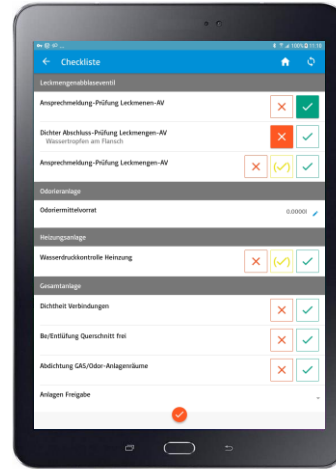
Checkliste

Leckmengenabblaseventil

Ansprechmeldung-Prüfung Leckmenen-AV

Dichter Abschluss-Prüfung Leckmengen-AV
Wassertropfen am Flansch

Ansprechmeldung-Prüfung Leckmengen-AV

Odorieranlage

Odoriermittelvorrat 0.00001

Heizungsanlage

Wasserdruckkontrolle Heinzung

Gesamtanlage

Dichtheit Verbindungen

Be/Entlüfung Querschnitt frei

Abdichtung GAS/Odor-Anlagenräume

Anlagen Freigabe